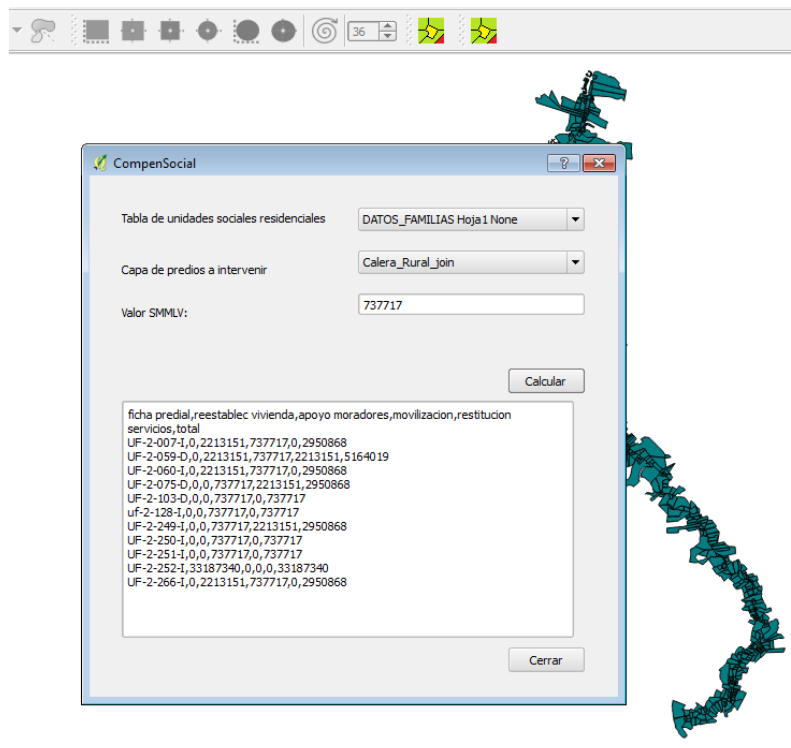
36

CompenSocial

?

Tabla de unidades sociales residenciales
DATOS_FAMILIAS Hoja1 None

Capa de predios a intervenir
Calera_Rural_join

Valor SMMLV:
737717

Calcular

ficha predial,reestablec vivienda,apoyo moradores,movilizacion,restitucion servicios,total
UF-2-007-I,0,2213151,737717,0,2950868
UF-2-059-D,0,2213151,737717,2213151,5164019
UF-2-060-I,0,2213151,737717,0,2950868
UF-2-075-D,0,0,737717,2213151,2950868
UF-2-103-D,0,0,737717,0,737717
uf-2-128-I,0,0,737717,0,737717
UF-2-249-I,0,0,737717,2213151,2950868
UF-2-250-I,0,0,737717,0,737717
UF-2-251-I,0,0,737717,0,737717
UF-2-252-I,33187340,0,0,0,33187340
UF-2-266-I,0,2213151,737717,0,2950868

Cerrar